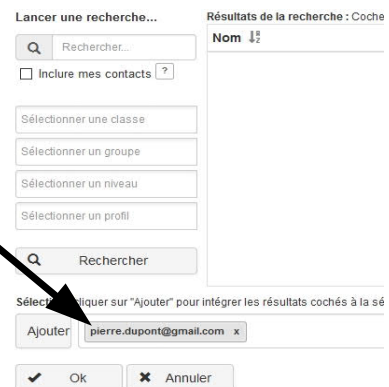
Lancer une recherche...

Rechercher...

Inclure mes contacts ?

Sélectionner une classe

Sélectionner un groupe

Sélectionner un niveau

Sélectionner un profil

Rechercher

Résultats de la recherche : Coche

Nom

Sélect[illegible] cliquer sur "Ajouter" pour intégrer les résultats cochés à la sé

Ajouter

pierre.dupont@gmail.com x

Ok

Annuler